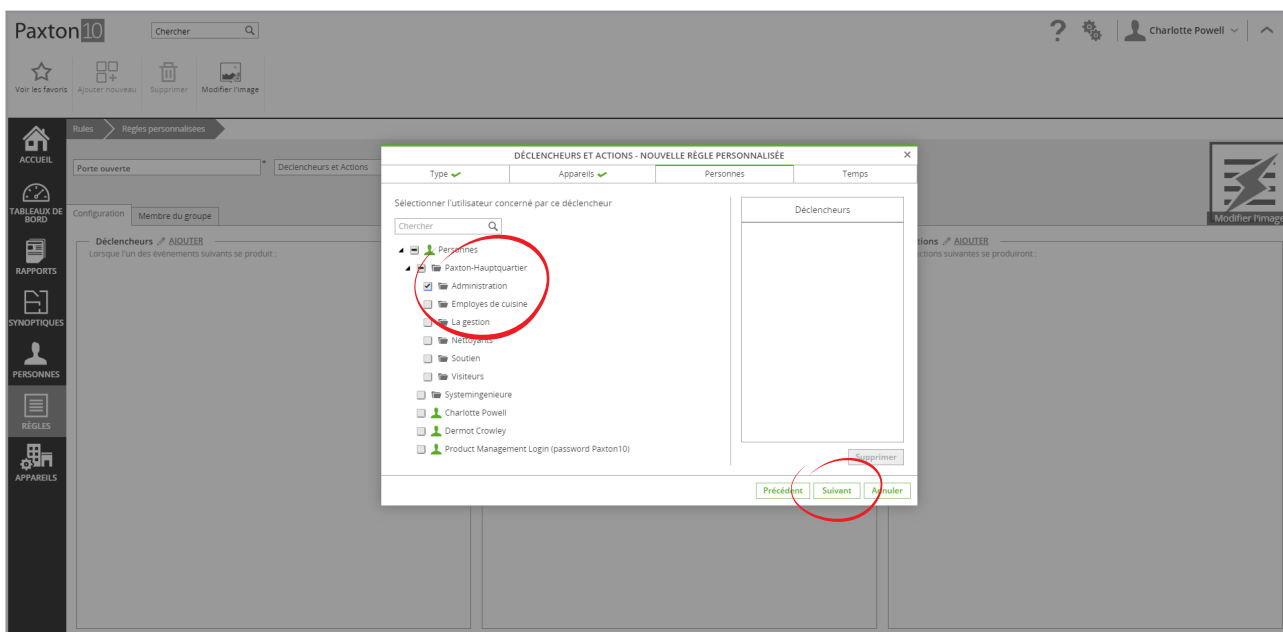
Paxton10 Chercher

Charlotte Powell

Voir les favoris Ajouter nouveau Supprimer Modifier l'image

ACCUEIL
TABLEAUX DE BORD
RAPPORTS
SYNOPTIQUES
PERSONNES
RÈGLES
APPAREILS

Rules > Règles personnalisées

Porte ouverte * Declencheurs et Actions

Configuration Membre du groupe

Déclencheurs AJOUTER
Lorsque l'un des événements suivants se produit :

Actions AJOUTER
Les actions suivantes se produiront :

Modifier l'image

DÉCLENCHEURS ET ACTIONS - NOUVELLE RÈGLE PERSONNALISÉE ×

| Type | Appareils | Personnes | Temps |
|---|---|---|---|

Sélectionner l'utilisateur concerné par ce déclencheur

Chercher

Personnes
Paxton-Hauptquartier
Administration
Employés de cuisine
La gestion
Nettoyants
Soutien
Visiteurs
Systemingenieure
Charlotte Powell
Dermot Crowley
Product Management Login (password Paxton10)

Déclencheurs

Supprimer

Précédent Suivant Annuler